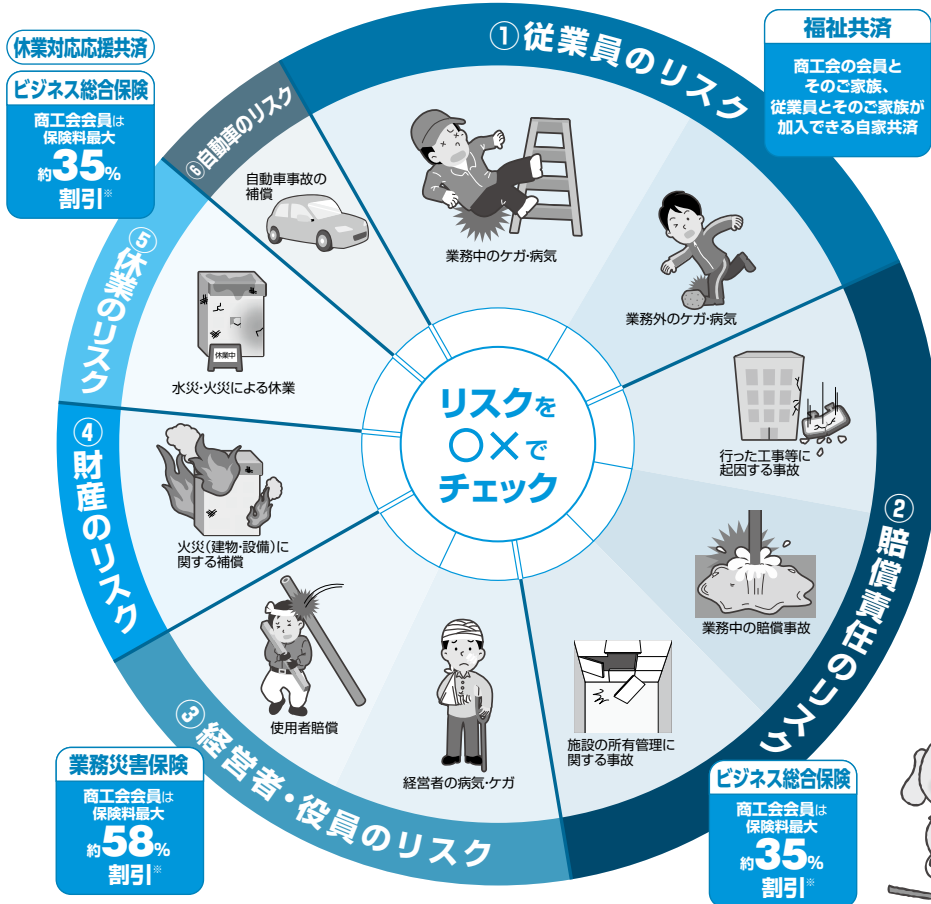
休業対応応援共済

ビジネス総合保険

商工会会員は保険料最大約35%割引※

⑥自動車のリスク

自動車事故の補償

①従業員のリスク

業務中のケガ・病気

業務外のケガ・病気

福祉共済

商工会の会員とそのご家族、従業員とそのご家族が加入できる自家共済

⑤休業のリスク

休業中

水災・火災による休業

リスクを○×でチェック

行った工事等に起因する事故

④財産のリスク

火災(建物・設備)に関する補償

②賠償責任のリスク

業務中の賠償事故

使用者賠償

経営者の病気・ケガ

施設の所有管理に関する事故

③経営者・役員のリスク

業務災害保険

商工会会員は保険料最大約58%割引※

ビジネス総合保険

商工会会員は保険料最大約35%割引※